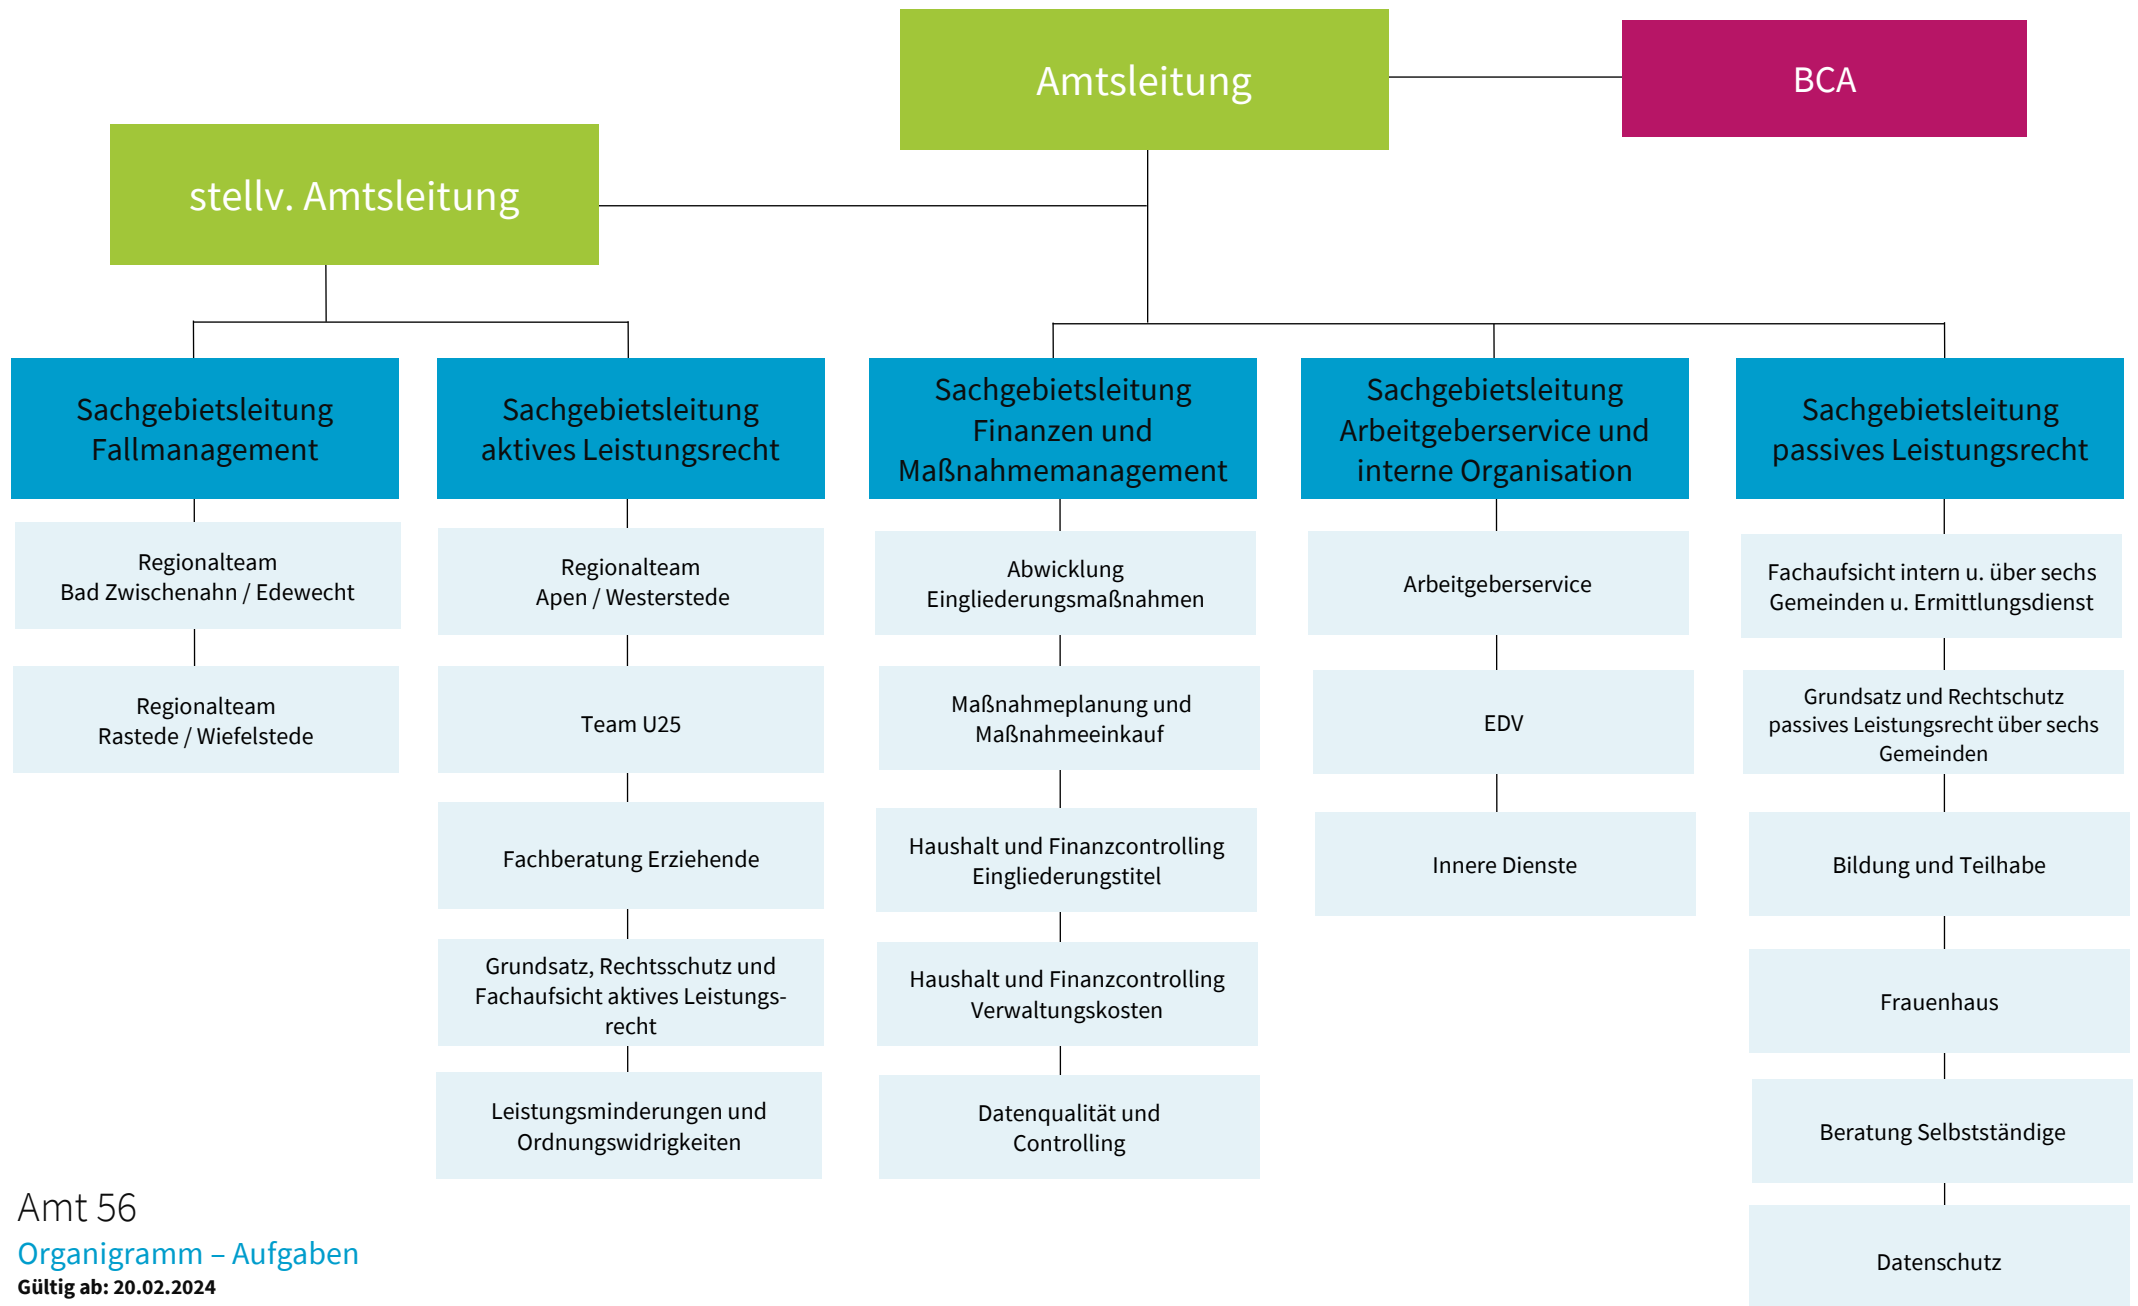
Amtsleitung

BCA

stellv. Amtsleitung

Sachgebietsleitung Fallmanagement

Regionalteam Bad Zwischenahn / Edewecht

Regionalteam Rastede / Wiefelstede

Sachgebietsleitung aktives Leistungsrecht

Regionalteam Apen / Westerstede

Team U25

Fachberatung Erziehende

Grundsatz, Rechtsschutz und Fachaufsicht aktives Leistungsrecht

Leistungsminderungen und Ordnungswidrigkeiten

Sachgebietsleitung Finanzen und Maßnahmemanagement

Abwicklung Eingliederungsmaßnahmen

Maßnahmeplanung und Maßnahmeeinkauf

Haushalt und Finanzcontrolling Eingliederungstitel

Haushalt und Finanzcontrolling Verwaltungskosten

Datenqualität und Controlling

Sachgebietsleitung Arbeitgeberservice und interne Organisation

Arbeitgeberservice

EDV

Innere Dienste

Sachgebietsleitung passives Leistungsrecht

Fachaufsicht intern u. über sechs Gemeinden u. Ermittlungsdienst

Grundsatz und Rechtschutz passives Leistungsrecht über sechs Gemeinden

Bildung und Teilhabe

Frauenhaus

Beratung Selbstständige

Datenschutz

Amt 56
Organigramm – Aufgaben
Gültig ab: 20.02.2024